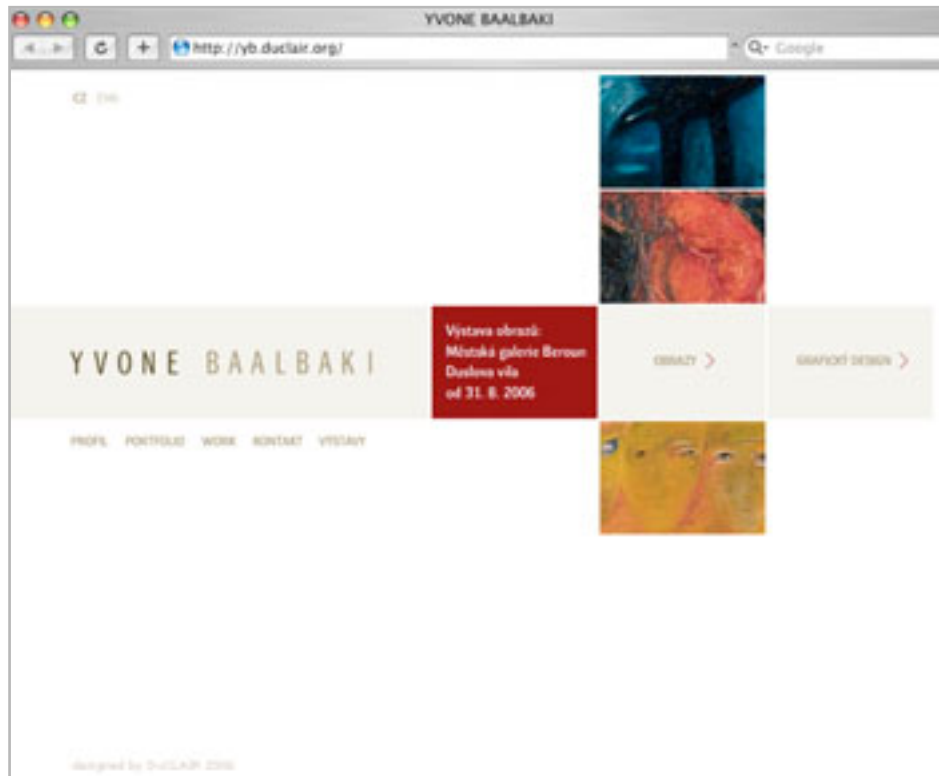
YVONE BAALBAKI

http://yb.duclair.org/

Q- Google

CZ ENG

YVONE BAALBAKI

Výstava obrazů:
Městská galerie Beroun
Duslova vila
od 31. 8. 2006

OBRAZY >

GRAFICKÝ DESIGN >

PROFIL PORTFOLIO WORK KONTAKT VÝSTAVY

designed by DuCLAIR 2006